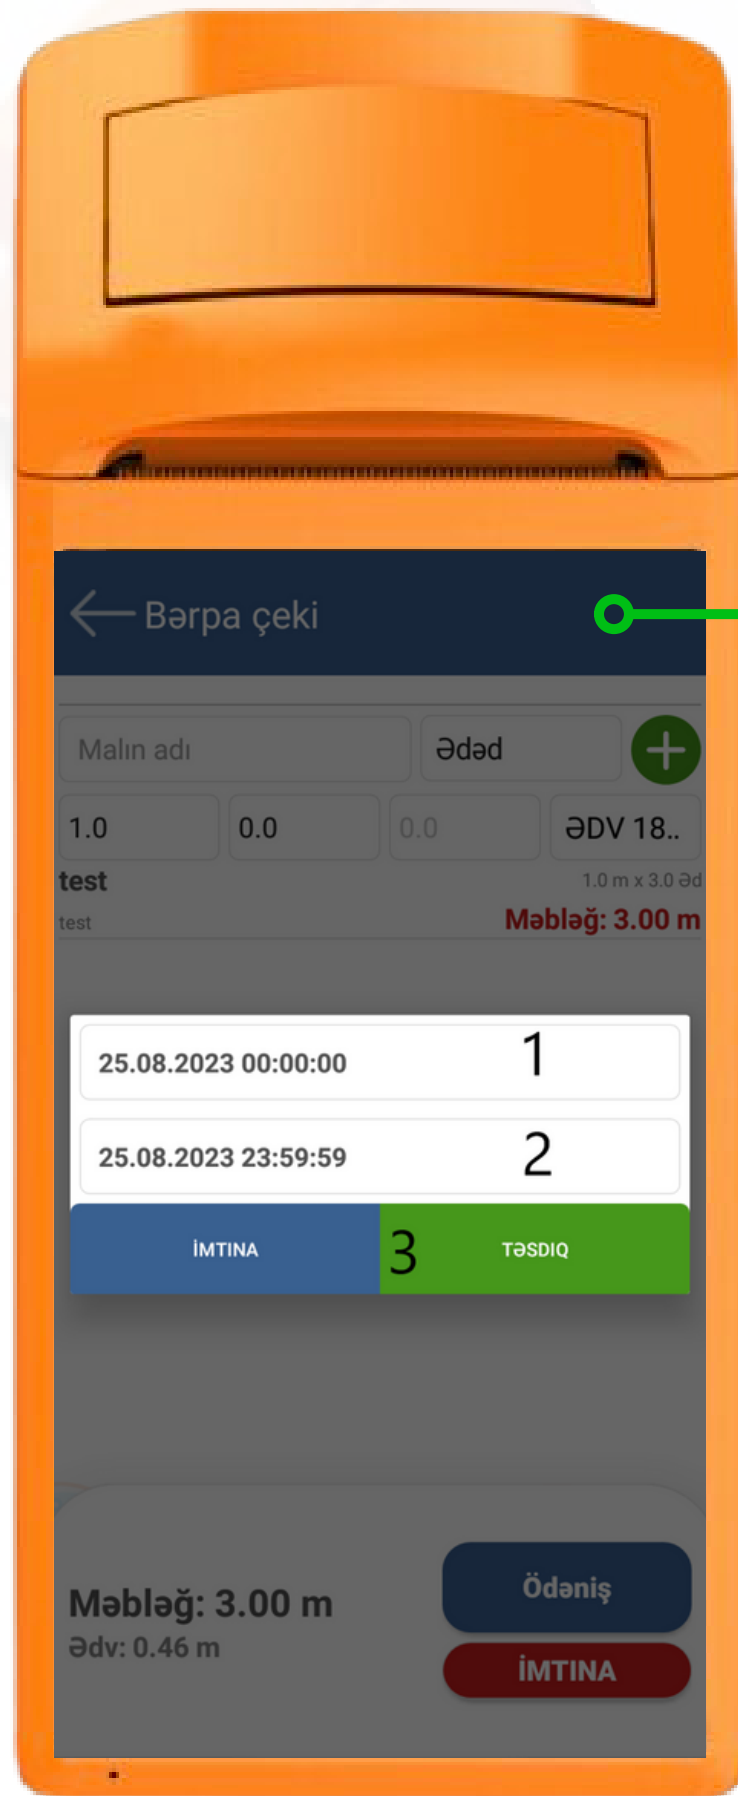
Bərpa çeki

Malın adı

Ədəd

1.0

0.0

0.0

ƏDV 18..

test

1.0 m x 3.0 əd

test

Məbləğ: 3.00 m

25.08.2023 00:00:00

1

25.08.2023 23:59:59

2

İMTINA

3

TƏSDIQ

Məbləğ: 3.00 m

Ədv: 0.46 m

Ödəniş

İMTINA